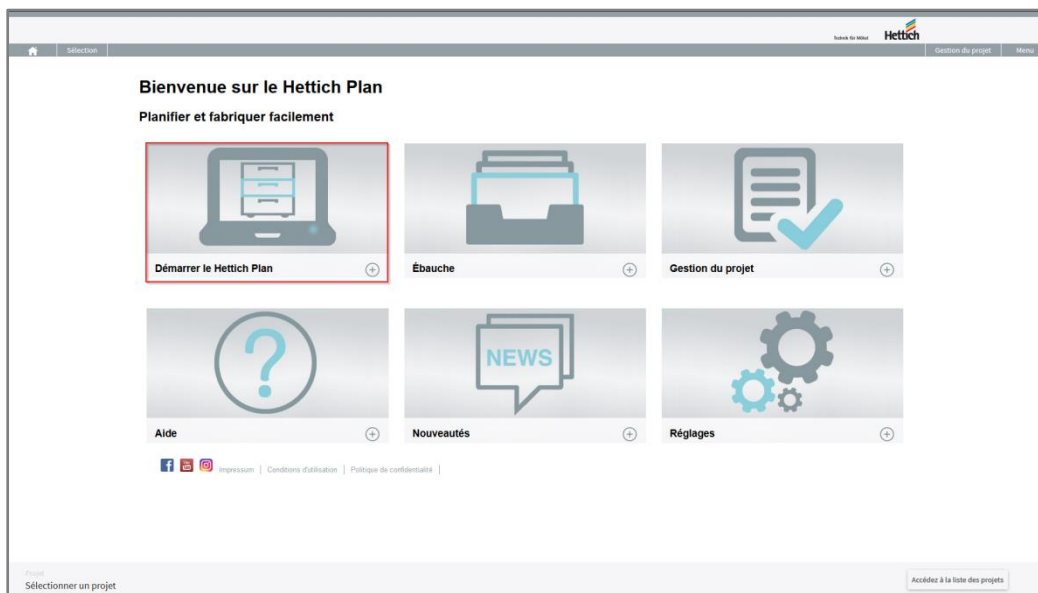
Technik für Möbel Hettich

Sélection

Gestion du projet Menu

Bienvenue sur le Hettich Plan

Planifier et fabriquer facilement

Démarrer le Hettich Plan

Ébauche

Gestion du projet

NEWS

Aide

Nouveautés

Réglages

Impressum | Conditions d'utilisation | Politique de confidentialité |

Projet
Sélectionner un projet

Accédez à la liste des projets